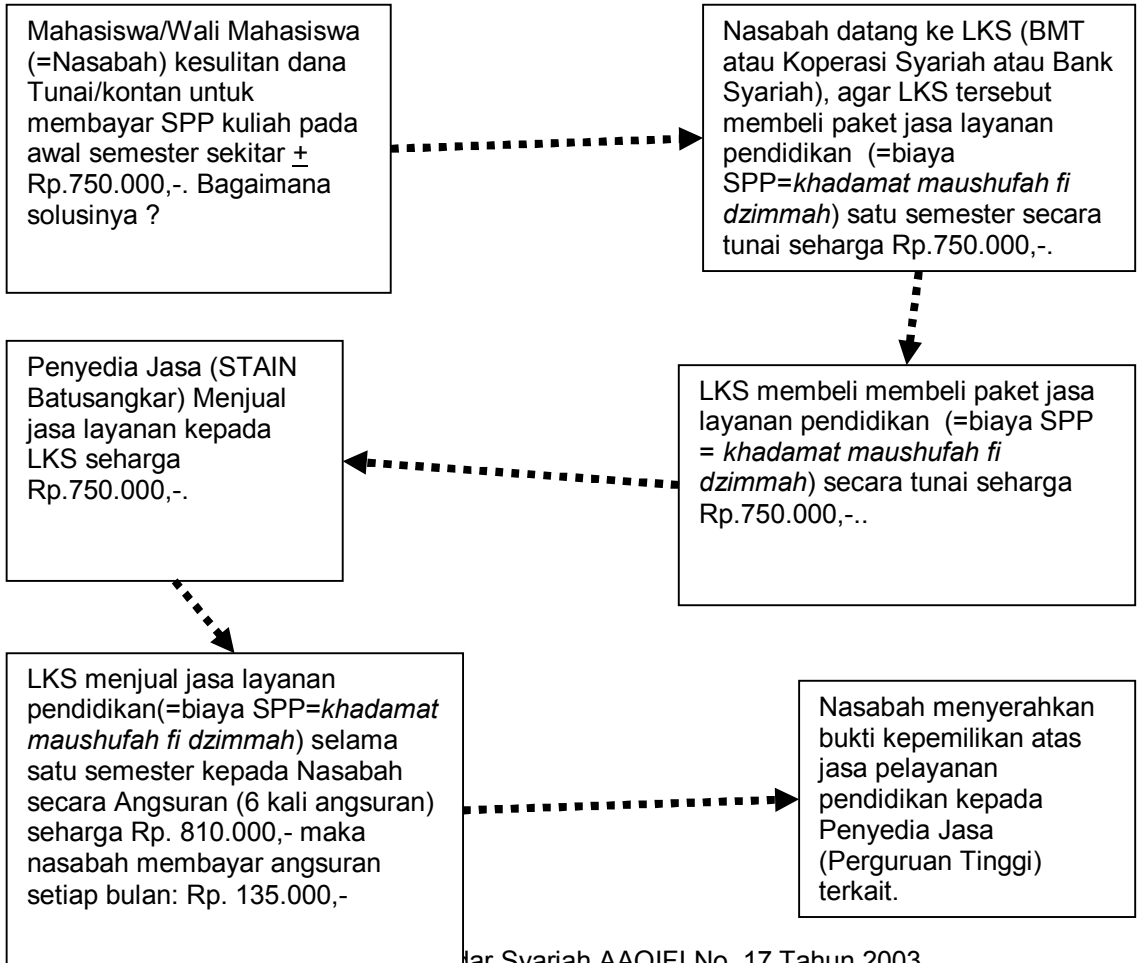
Mahasiswa/Wali Mahasiswa (=Nasabah) kesulitan dana Tunai/kontan untuk membayar SPP kuliah pada awal semester sekitar $\pm$ Rp.750.000,-. Bagaimana solusinya ?

Nasabah datang ke LKS (BMT atau Koperasi Syariah atau Bank Syariah), agar LKS tersebut membeli paket jasa layanan pendidikan (=biaya SPP=*khadamat maushufah fi dzimmah*) satu semester secara tunai seharga Rp.750.000,-.

LKS membeli membeli paket jasa layanan pendidikan (=biaya SPP = *khadamat maushufah fi dzimmah*) secara tunai seharga Rp.750.000,-..

Penyedia Jasa (STAIN Batusangkar) Menjual jasa layanan kepada LKS seharga Rp.750.000,-.

LKS menjual jasa layanan pendidikan(=biaya SPP=*khadamat maushufah fi dzimmah*) selama satu semester kepada Nasabah secara Angsuran (6 kali angsuran) seharga Rp. 810.000,- maka nasabah membayar angsuran setiap bulan: Rp. 135.000,-

Nasabah menyerahkan bukti kepemilikan atas jasa pelayanan pendidikan kepada Penyedia Jasa (Perguruan Tinggi) terkait.

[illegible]dar Syariah AAOIFI No. 17 Tahun 2003